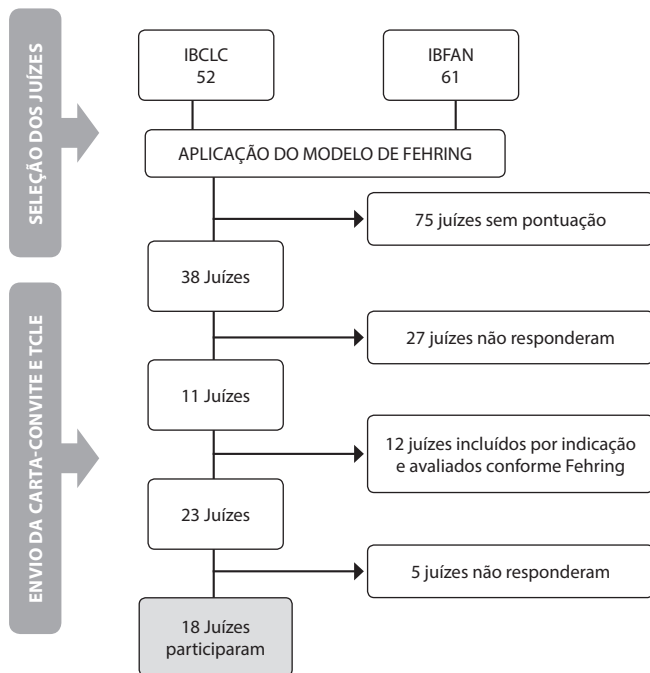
SELEÇÃO DOS JUÍZES

IBCLC
52

IBFAN
61

APLICAÇÃO DO MODELO DE FEHRING

75 juízes sem pontuação

38 Juízes

ENVIO DA CARTA-CONVITE E TCLE

27 juízes não responderam

11 Juízes

12 juízes incluídos por indicação e avaliados conforme Fehring

23 Juízes

5 juízes não responderam

18 Juízes participaram